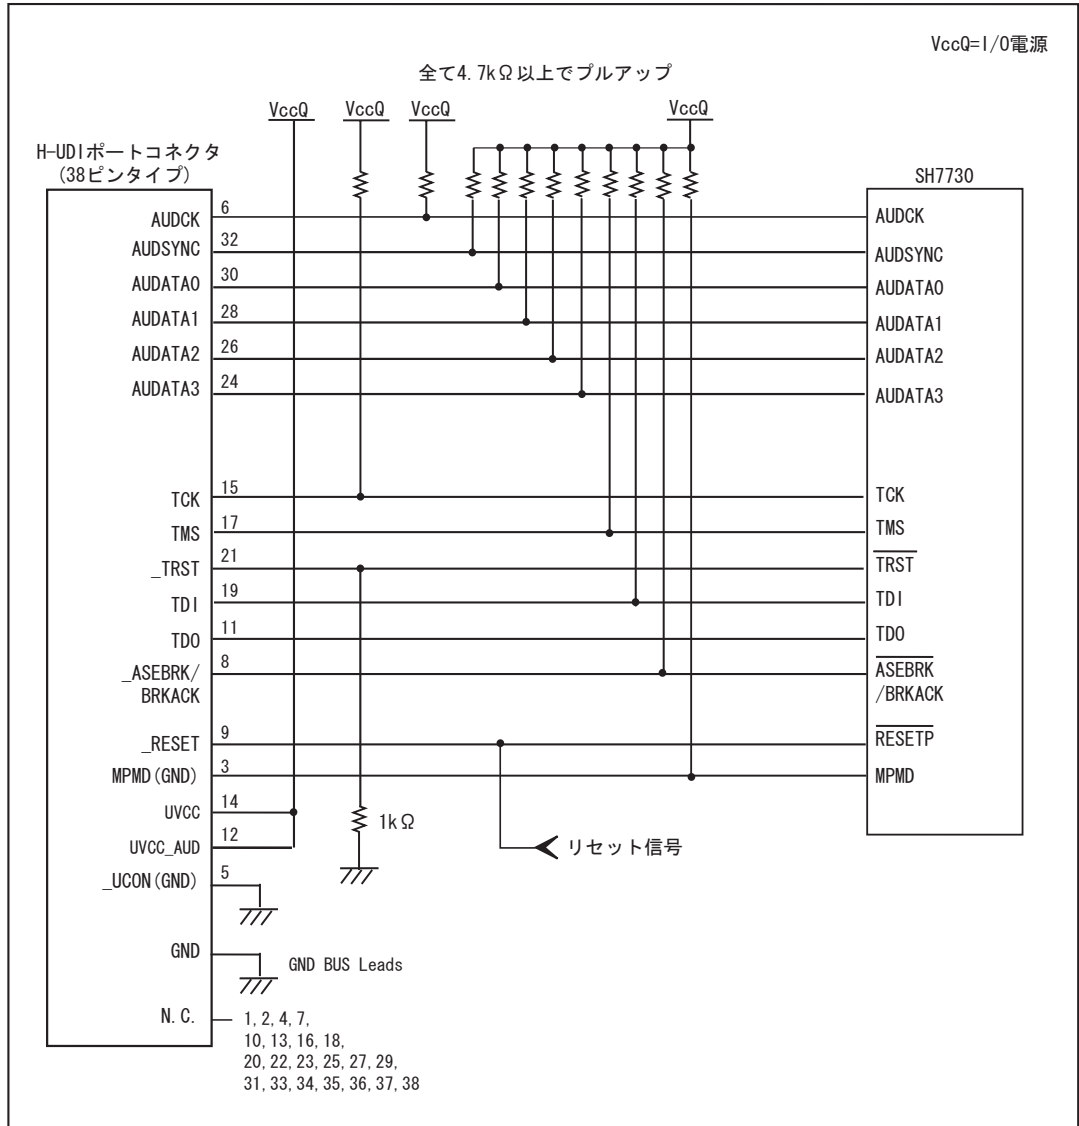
VccQ=I/O電源

全て4.7kΩ以上でプルアップ

VccQ VccQ VccQ VccQ

H-UDIポートコネクタ
(38ピンタイプ)

SH7730

AUDCK 6 AUDCK
AUDSYNC 32 AUDSYNC
AUDATA0 30 AUDATA0
AUDATA1 28 AUDATA1
AUDATA2 26 AUDATA2
AUDATA3 24 AUDATA3

TCK 15 TCK
TMS 17 TMS
_TRST 21 $\overline{TRST}$
TDI 19 TDI
TDO 11 TDO
_ASEBRK/ BRKACK 8 $\overline{ASEBRK}$ /BRKACK

_RESET 9 $\overline{RESETP}$
MPMD(GND) 3 MPMD
UVCC 14
UVCC_AUD 12
1kΩ
リセット信号
_UCON(GND) 5

GND
GND BUS Leads

N.C. 1, 2, 4, 7,
10, 13, 16, 18,
20, 22, 23, 25, 27, 29,
31, 33, 34, 35, 36, 37, 38